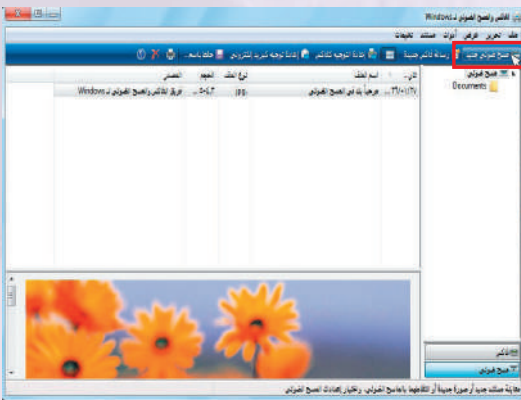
الفاكس والمسح الضوئي لـ Windows

ملف تحرير عرض أدوات مستند تعليمات

مسح ضوئي جديد رسالة فاكس جديدة إعادة التوجيه كفاكس إعادة التوجيه كبريد إلكتروني حفظ باسم...

مسح ضوئي
Documents

تاريخ... اسم الملف نوع الملف الحجم المصدر
٢٦/٠١/٢٧... مرحباً بك في المسح الضوئي jpg ٢٠٠٤٣... فريق الفاكس والمسح الضوئي لـ Windows

فاكس
مسح ضوئي

بطاقة مسح ضوئي جديد أو صورة جديدة أو للاطلاع بالماسح الضوئي، وكذلك إعدادات المسح الضوئي